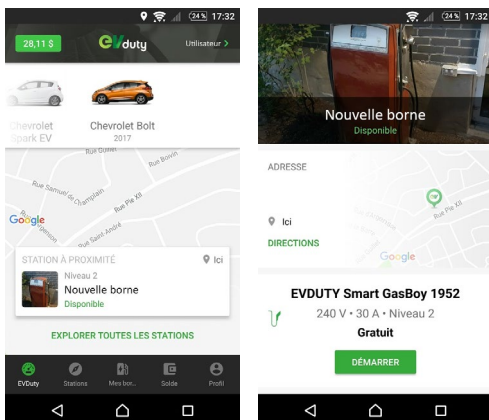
24% 17:32

28,11 $

EVduty

Utilisateur >

Chevrolet Spark EV

Chevrolet Bolt
2017

Rue Dorion
Rue Bovin
Rue Samuel-de-Champlain
Rue Pie XII
Rue Saint-André

Google

STATION À PROXIMITÉ
Ici

Niveau 2
Nouvelle borne
Disponible

EXPLORER TOUTES LES STATIONS

EVDuty
Stations
Mes bor...
Solde
Profil

24% 17:32

Nouvelle borne
Disponible

ADRESSE

Ici

DIRECTIONS

Rue Pie XII

Google

EVDUTY Smart GasBoy 1952

240 V • 30 A • Niveau 2

Gratuit

DÉMARRER